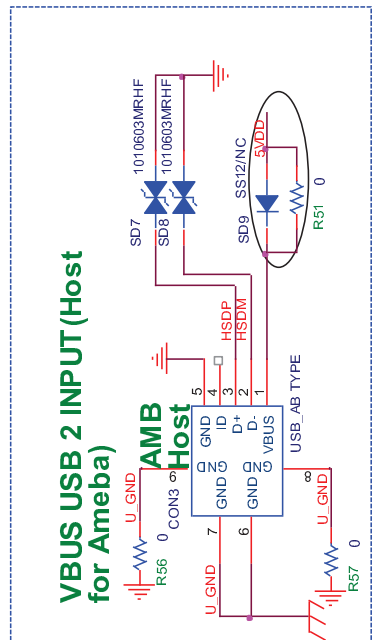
VBUS USB 2 INPUT(Host for Ameba)

AMB Host

1010603MRHF
1010603MRHF
SD7
SD8
SS12/NC
5VDD
SD9
R51
0
HSDP
HSDM
5
4
3
2
1
GND
ID
D+
D-
VBUS
USB_AB TYPE
6
GND
GND
GND
GND
8
CON3
U_GND
R56
0
7
6
U_GND
U_GND
R57
0